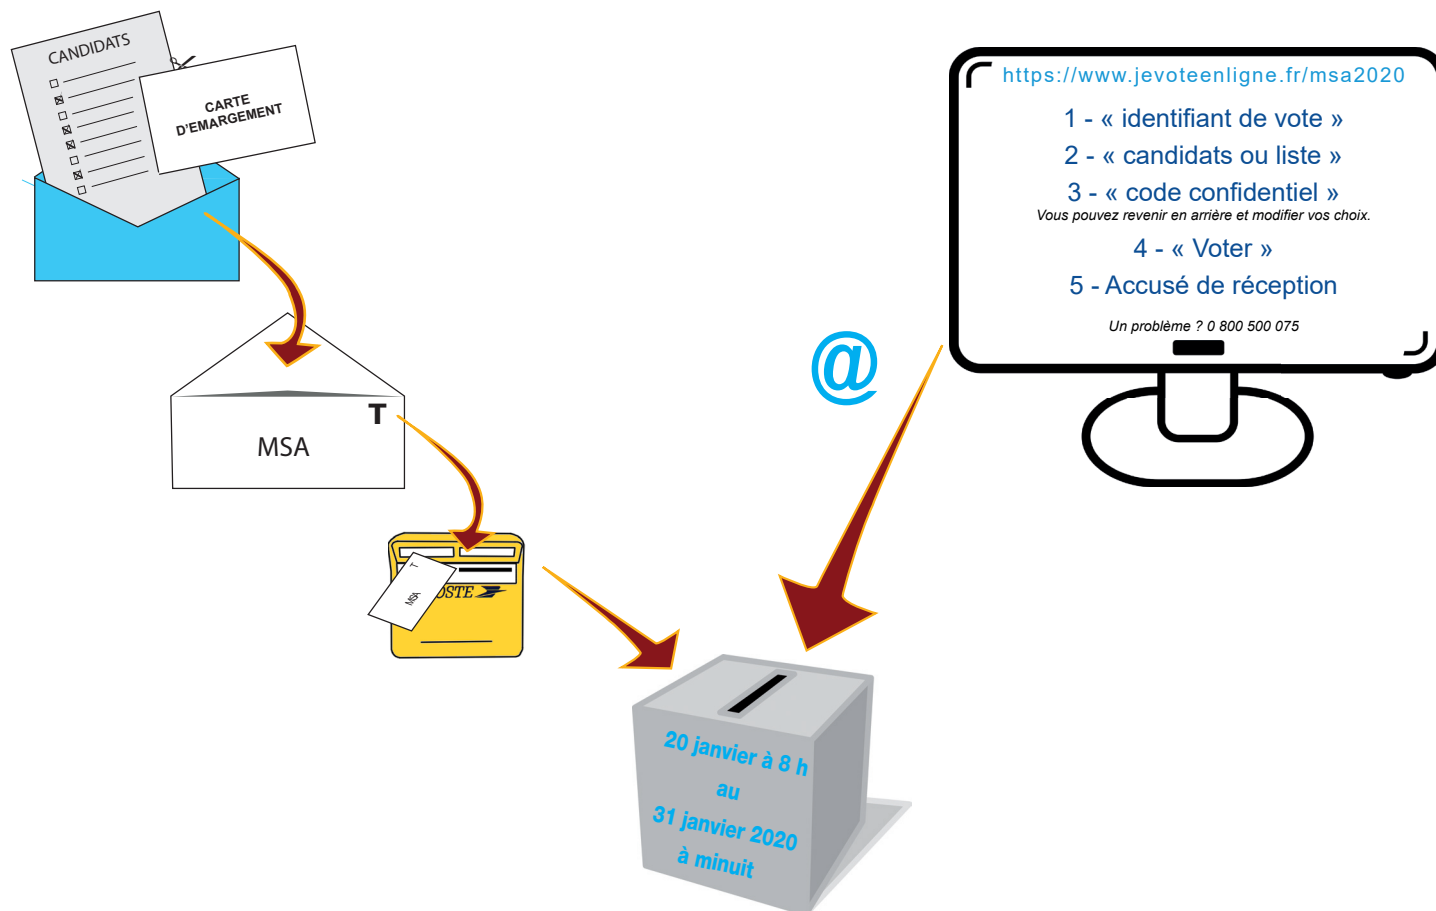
CANDIDATS

CARTE D'EMARGEMENT

T

MSA

T

MSA

OSTE

https://www.jevoteenligne.fr/msa2020

1 - « identifiant de vote »

2 - « candidats ou liste »

3 - « code confidentiel »

Vous pouvez revenir en arrière et modifier vos choix.

4 - « Voter »

5 - Accusé de réception

Un problème ? 0 800 500 075

@

20 janvier à 8 h
au
31 janvier 2020
à minuit